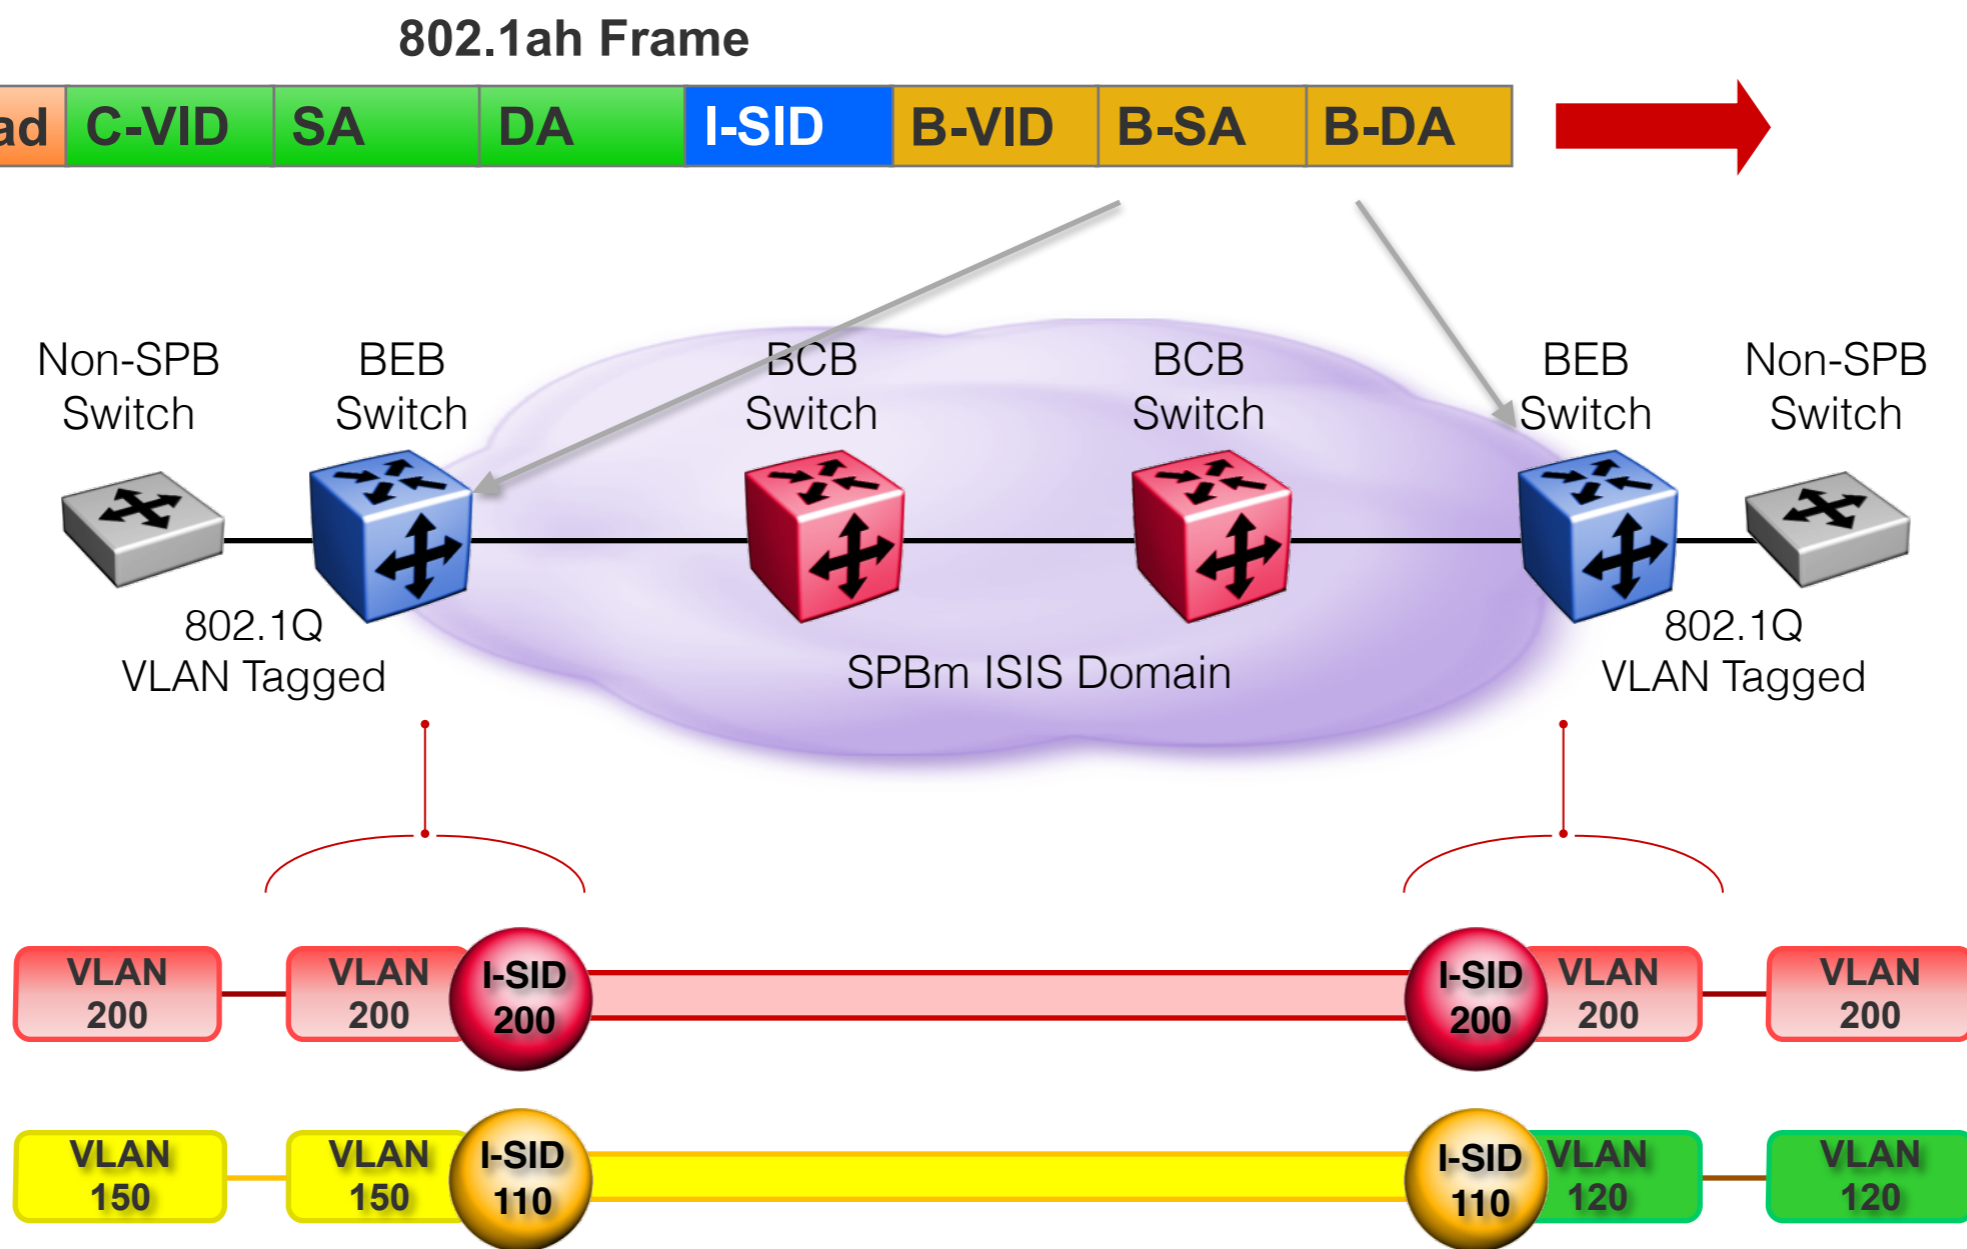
802.1ah Frame

ad | C-VID | SA | DA | I-SID | B-VID | B-SA | B-DA

Non-SPB Switch

BEB Switch

BCB Switch

BCB Switch

BEB Switch

Non-SPB Switch

802.1Q VLAN Tagged

SPBm ISIS Domain

802.1Q VLAN Tagged

VLAN 200

VLAN 200

I-SID 200

I-SID 200

VLAN 200

VLAN 200

VLAN 150

VLAN 150

I-SID 110

I-SID 110

VLAN 120

VLAN 120